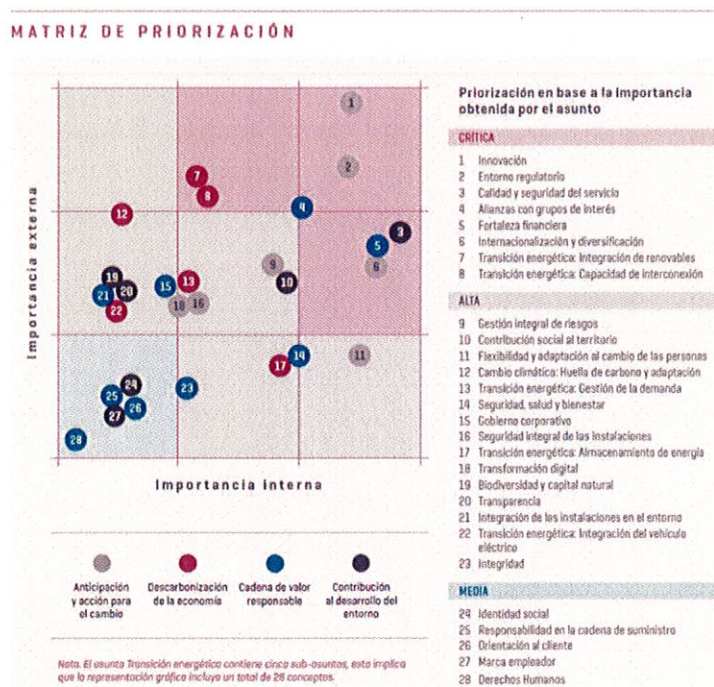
MATRIZ DE PRIORIZACIÓN

Importancia externa

Importancia interna

1
2
7
8
12
4
3
5
6
9
10
19
20
21
15
13
18
16
22
14
17
11
24
23
25
26
27
28

Anticipación y acción para el cambio

Descarbonización de la economía

Cadena de valor responsable

Contribución al desarrollo del entorno

Nota. El asunto Transición energética contiene cinco sub-asuntos, esto implica que la representación gráfica incluye un total de 28 conceptos.

Priorización en base a la importancia obtenida por el asunto

CRÍTICA
1 Innovación
2 Entorno regulatorio
3 Calidad y seguridad del servicio
4 Alianzas con grupos de interés
5 Fortaleza financiera
6 Internacionalización y diversificación
7 Transición energética: Integración de renovables
8 Transición energética: Capacidad de interconexión

ALTA
9 Gestión integral de riesgos
10 Contribución social al territorio
11 Flexibilidad y adaptación al cambio de las personas
12 Cambio climático: Huella de carbono y adaptación
13 Transición energética: Gestión de la demanda
14 Seguridad, salud y bienestar
15 Gobierno corporativo
16 Seguridad integral de las instalaciones
17 Transición energética: Almacenamiento de energía
18 Transformación digital
19 Biodiversidad y capital natural
20 Transparencia
21 Integración de las instalaciones en el entorno
22 Transición energética: Integración del vehículo eléctrico
23 Integridad

MEDIA
24 Identidad social
25 Responsabilidad en la cadena de suministro
26 Orientación al cliente
27 Marca empleador
28 Derechos Humanos